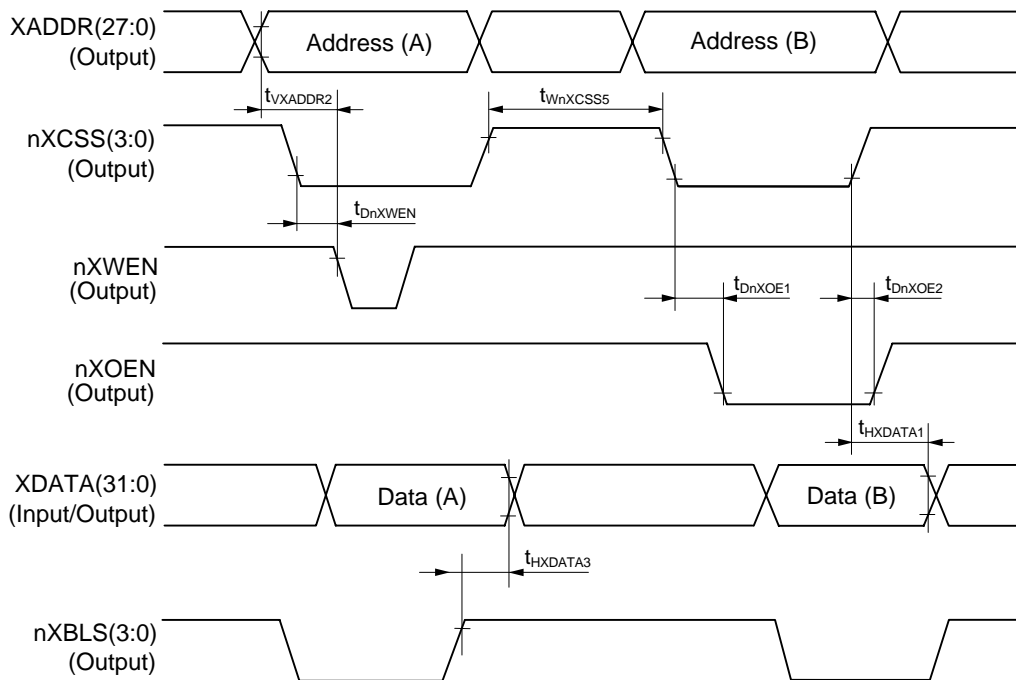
XADDR(27:0)
(Output)

Address (A)

Address (B)

$t_{VXADDR2}$

$t_{WnXCSS5}$

nXCSS(3:0)
(Output)

$t_{DnXWEN}$

nXWEN
(Output)

$t_{DnXOE1}$

$t_{DnXOE2}$

nXOEN
(Output)

$t_{HXDATA1}$

XDATA(31:0)
(Input/Output)

Data (A)

Data (B)

$t_{HXDATA3}$

nXBLS(3:0)
(Output)